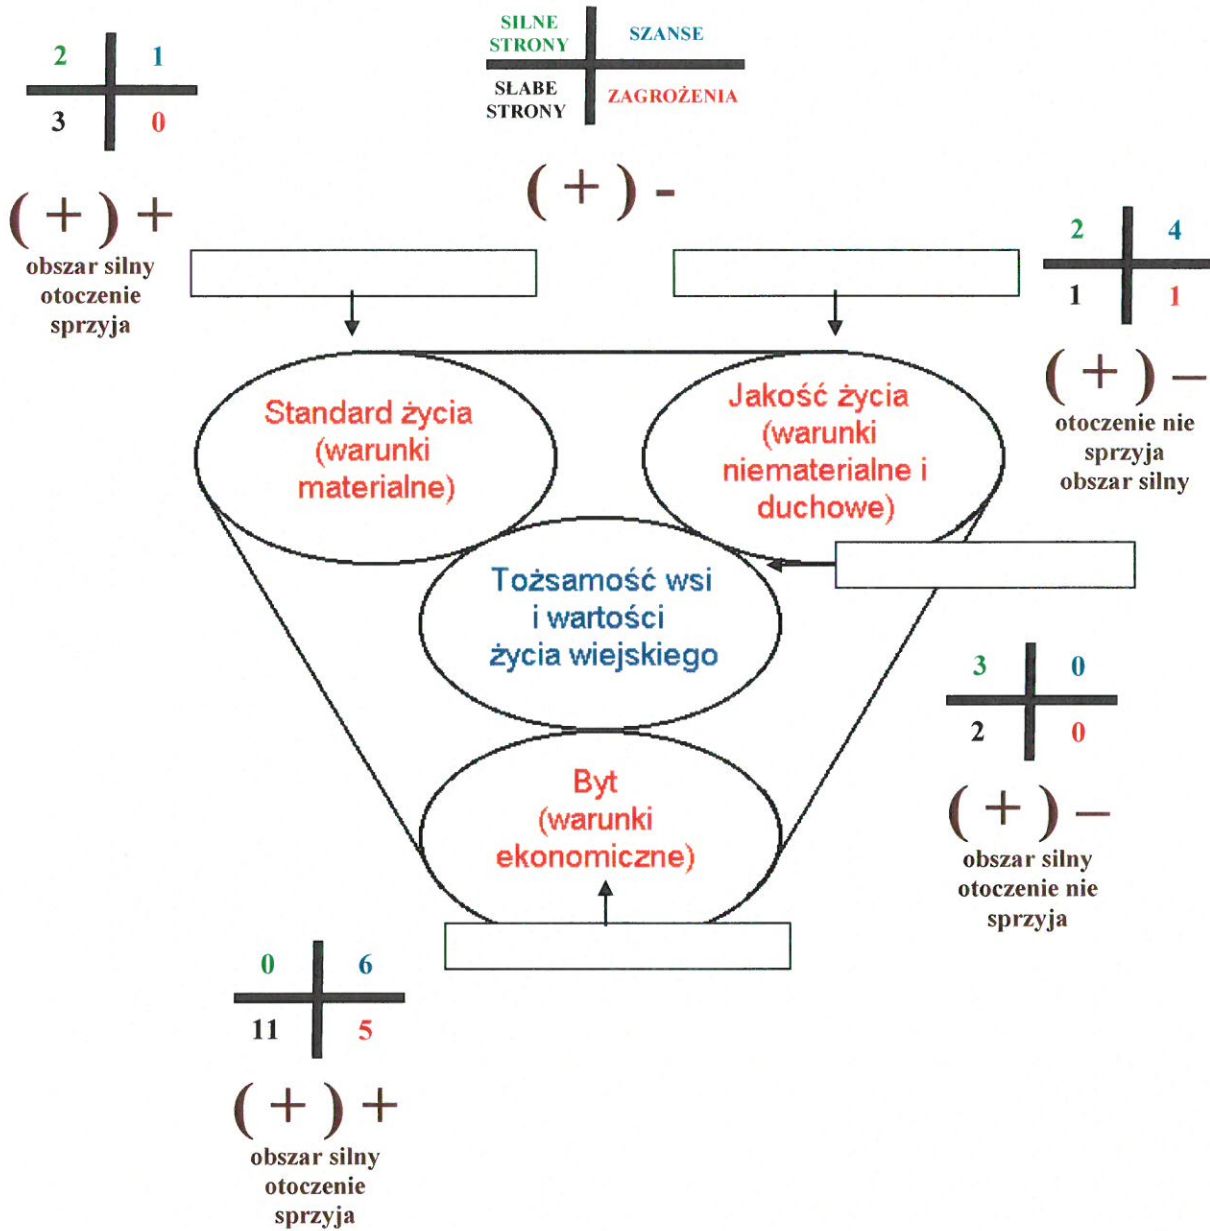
SILNE STRONY | SZANSE
SŁABE STRONY | ZAGROŻENIA

2 | 1
3 | 0

( + ) +
obszar silny otoczenie sprzyja

( + ) -

2 | 4
1 | 1

( + ) –
otoczenie nie sprzyja obszar silny

Standard życia (warunki materialne)

Jakość życia (warunki niematerialne i duchowe)

Tożsamość wsi i wartości życia wiejskiego

3 | 0
2 | 0

( + ) –
obszar silny otoczenie nie sprzyja

Byt (warunki ekonomiczne)

0 | 6
11 | 5

( + ) +
obszar silny otoczenie sprzyja